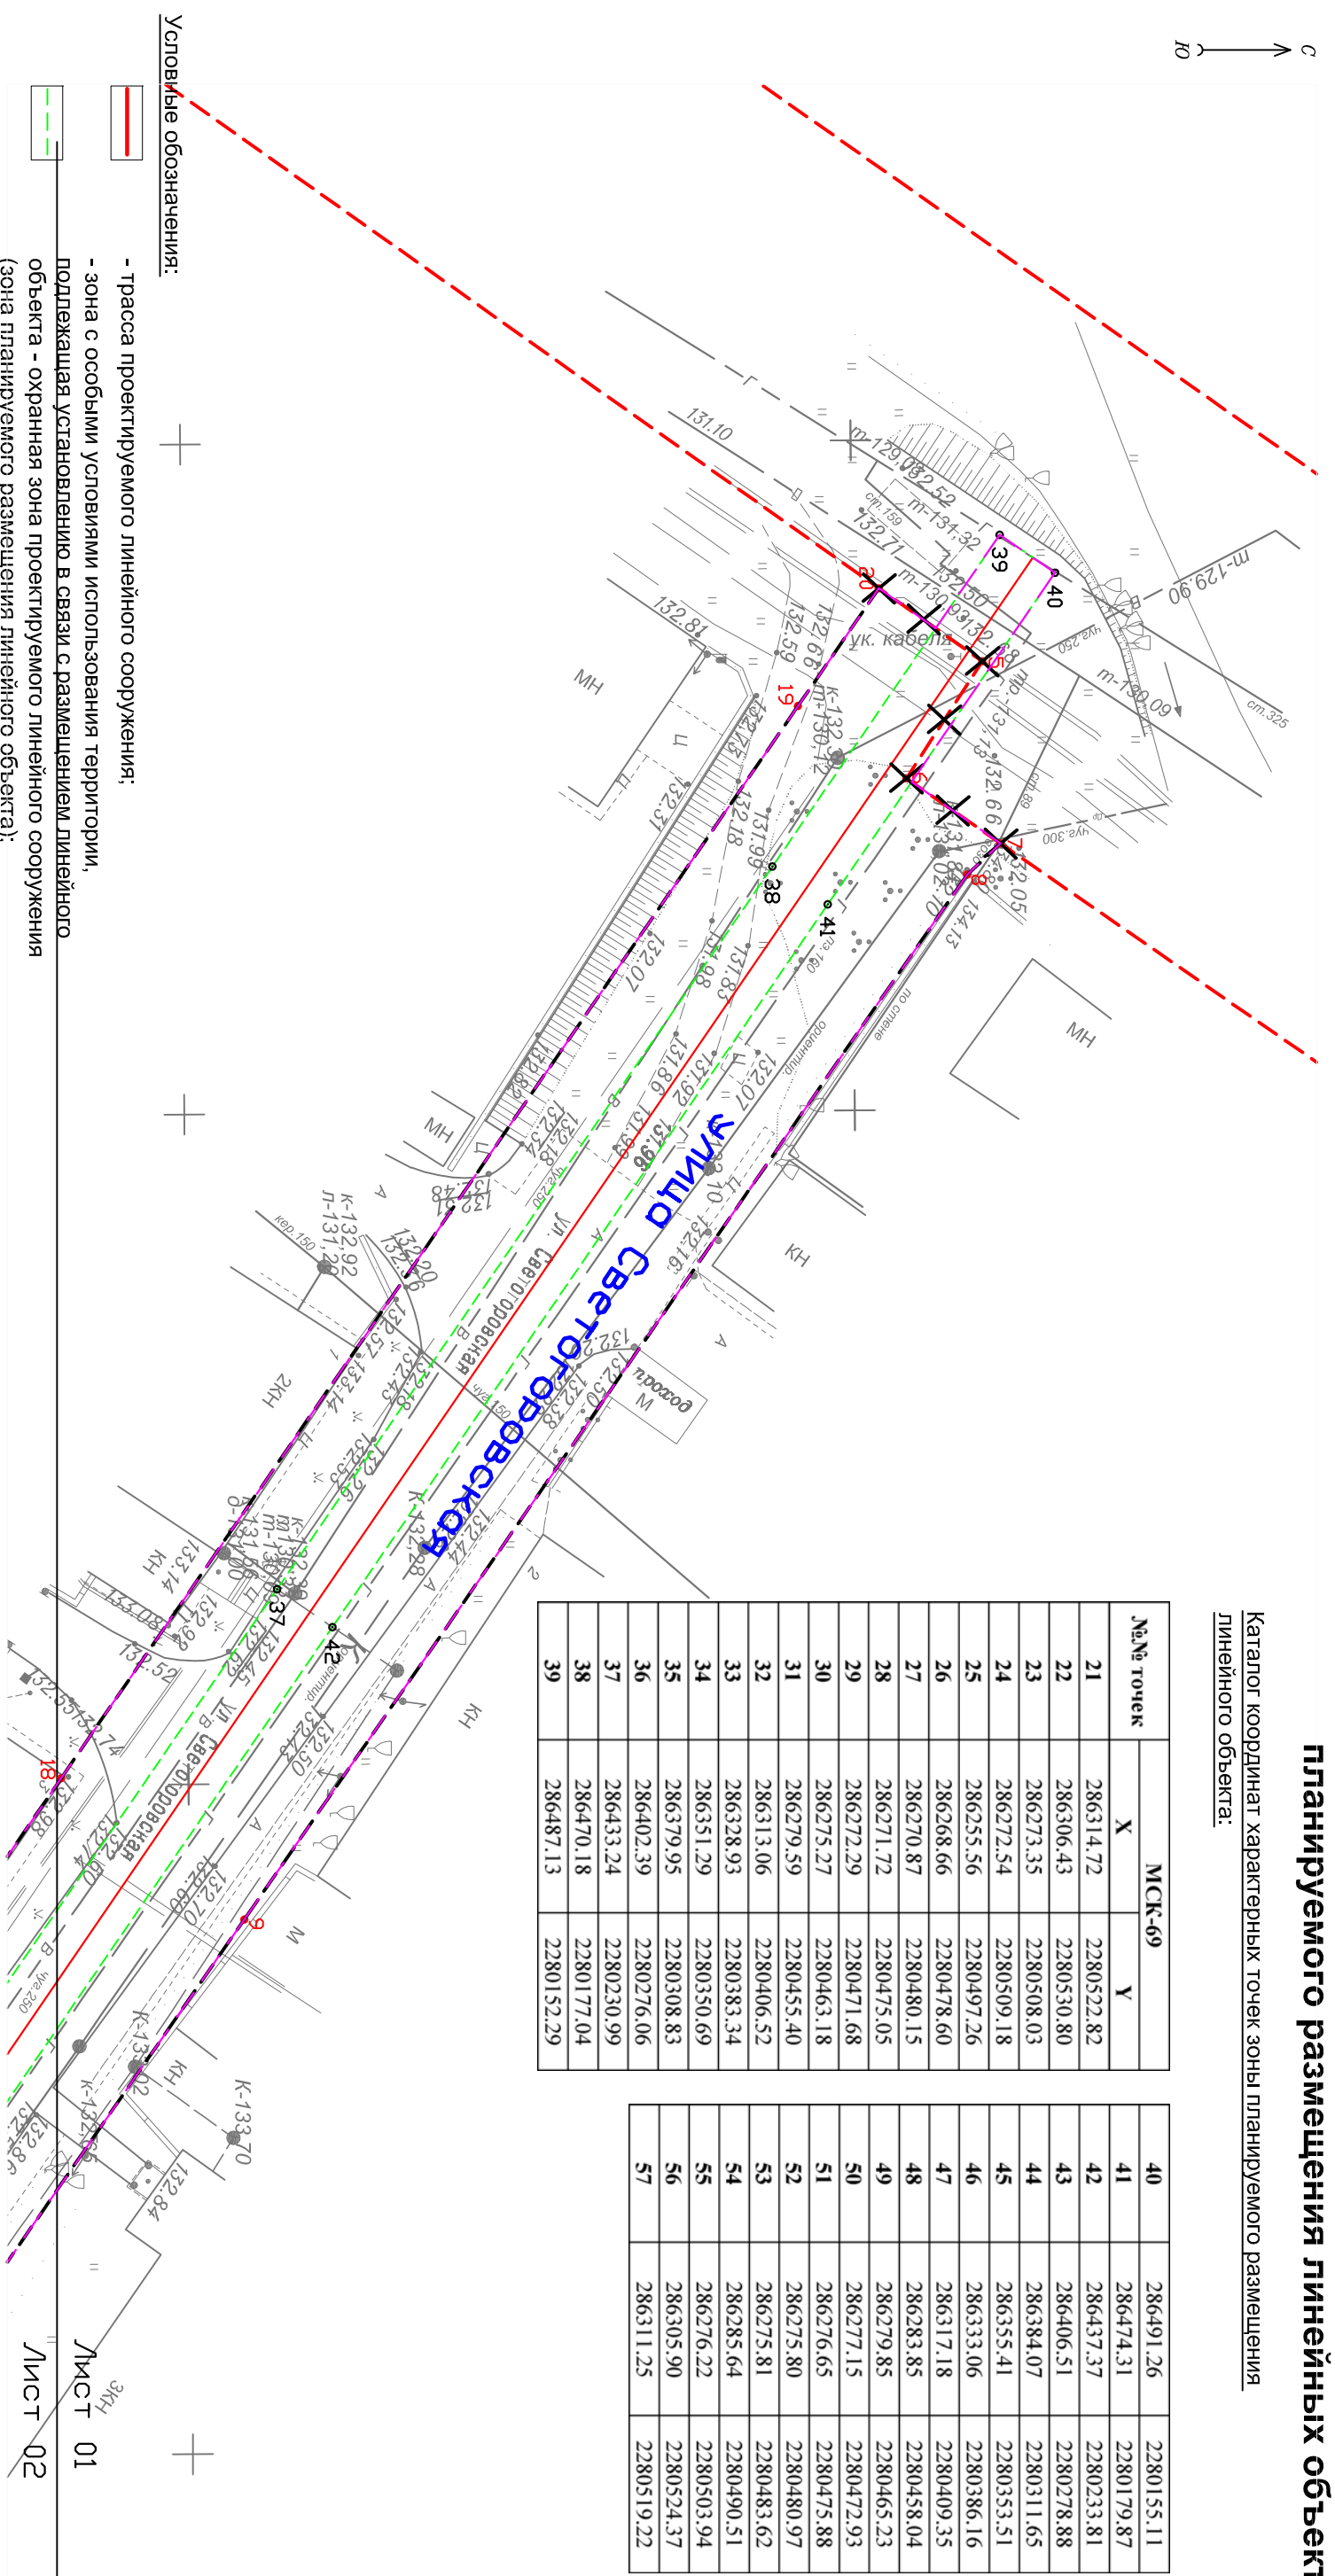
планируемого размещения линейных объект

Каталог координат характерных точек зоны планируемого размещения линейного объекта:

| №№ точек | МСК-69 X | МСК-69 Y |
|---|---|---|
| 21 | 286314.72 | 2280522.82 |
| 22 | 286306.43 | 2280530.80 |
| 23 | 286273.35 | 2280508.03 |
| 24 | 286272.54 | 2280509.18 |
| 25 | 286255.56 | 2280497.26 |
| 26 | 286268.66 | 2280478.60 |
| 27 | 286270.87 | 2280480.15 |
| 28 | 286271.72 | 2280475.05 |
| 29 | 286272.29 | 2280471.68 |
| 30 | 286275.27 | 2280463.18 |
| 31 | 286279.59 | 2280455.40 |
| 32 | 286313.06 | 2280406.52 |
| 33 | 286328.93 | 2280383.34 |
| 34 | 286351.29 | 2280350.69 |
| 35 | 286379.95 | 2280308.83 |
| 36 | 286402.39 | 2280276.06 |
| 37 | 286433.24 | 2280230.99 |
| 38 | 286470.18 | 2280177.04 |
| 39 | 286487.13 | 2280152.29 |

| | | |
|---|---|---|
| 40 | 286491.26 | 2280155.11 |
| 41 | 286474.31 | 2280179.87 |
| 42 | 286437.37 | 2280233.81 |
| 43 | 286406.51 | 2280278.88 |
| 44 | 286384.07 | 2280311.65 |
| 45 | 286355.41 | 2280353.51 |
| 46 | 286333.06 | 2280386.16 |
| 47 | 286317.18 | 2280409.35 |
| 48 | 286283.85 | 2280458.04 |
| 49 | 286279.85 | 2280465.23 |
| 50 | 286277.15 | 2280472.93 |
| 51 | 286276.65 | 2280475.88 |
| 52 | 286275.80 | 2280480.97 |
| 53 | 286275.81 | 2280483.62 |
| 54 | 286285.64 | 2280490.51 |
| 55 | 286276.22 | 2280503.94 |
| 56 | 286305.90 | 2280524.37 |
| 57 | 286311.25 | 2280519.22 |

с
ю

Условные обозначения:
- трасса проектируемого линейного сооружения;
- зона с особыми условиями использования территории, подлежащая установлению в связи с размещением линейного объекта - охранная зона проектируемого линейного сооружения (зона планируемого размещения линейного объекта);

улица Светлогоровская
ул. Светлогоровская
МН
КН
2КН
М
роддом
ук. кабеля
39
40
38
41
42
37
19
20
18
9
131.10
132.81
132.07
131.92
132.16
133.14
133.08
132.84
т-129.90
т-130.09
Лист 01
Лист 02